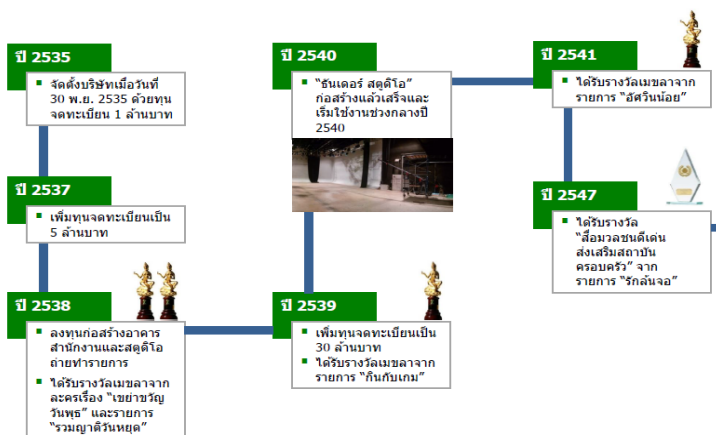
ปี 2535

จัดตั้งบริษัทเมื่อวันที่ 30 พ.ย. 2535 ด้วยทุนจดทะเบียน 1 ล้านบาท

ปี 2537

เพิ่มทุนจดทะเบียนเป็น 5 ล้านบาท

ปี 2538

ลงทุนก่อสร้างอาคารสำนักงานและสตูดิโอถ่ายทำรายการ

ได้รับรางวัลเมขลาจากละครเรื่อง "เขย่าขวัญวันพุธ" และรายการ "รวมญาติวันหยุด"

ปี 2540

"ธันเดอร์ สตูดิโอ" ก่อสร้างแล้วเสร็จและเริ่มใช้งานช่วงกลางปี 2540

ปี 2539

เพิ่มทุนจดทะเบียนเป็น 30 ล้านบาท

ได้รับรางวัลเมขลาจากรายการ "กินกับเกม"

ปี 2541

ได้รับรางวัลเมขลาจากรายการ "อัศวินน้อย"

ปี 2547

ได้รับรางวัล "สื่อมวลชนดีเด่นส่งเสริมสถาบันครอบครัว" จากรายการ "รักล้นจอ"